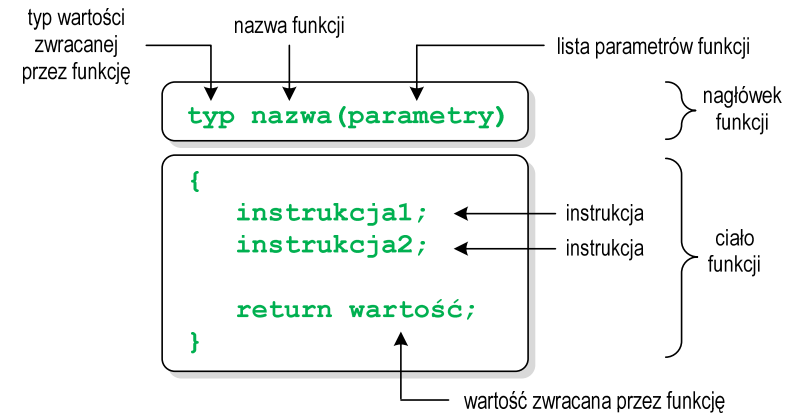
typ wartości zwracanej przez funkcję

nazwa funkcji

lista parametrów funkcji

typ nazwa(parametry)

nagłówek funkcji

{
instrukcja1;
instrukcja2;

return wartość;
}

instrukcja

instrukcja

ciało funkcji

wartość zwracana przez funkcję